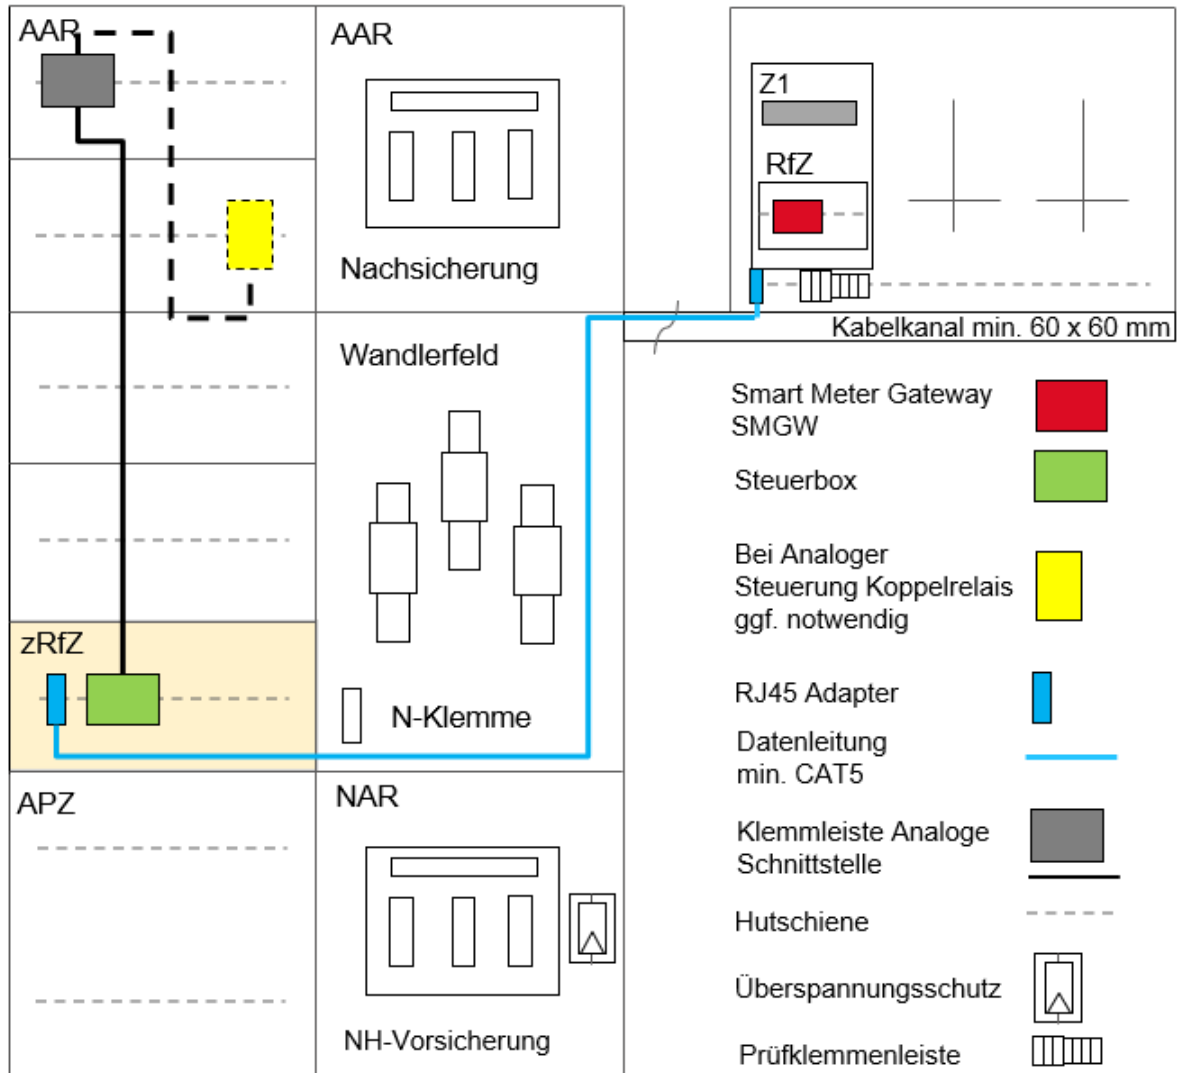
AAR

AAR

Nachsicherung

Z1

RfZ

Kabelkanal min. 60 x 60 mm

Wandlerfeld

zRfZ

N-Klemme

APZ

NAR

NH-Vorsicherung

Smart Meter Gateway SMGW

Steuerbox

Bei Analoger Steuerung Koppelrelais ggf. notwendig

RJ45 Adapter

Datenleitung min. CAT5

Klemmleiste Analoge Schnittstelle

Hutschiene

Überspannungsschutz

Prüfklemmenleiste